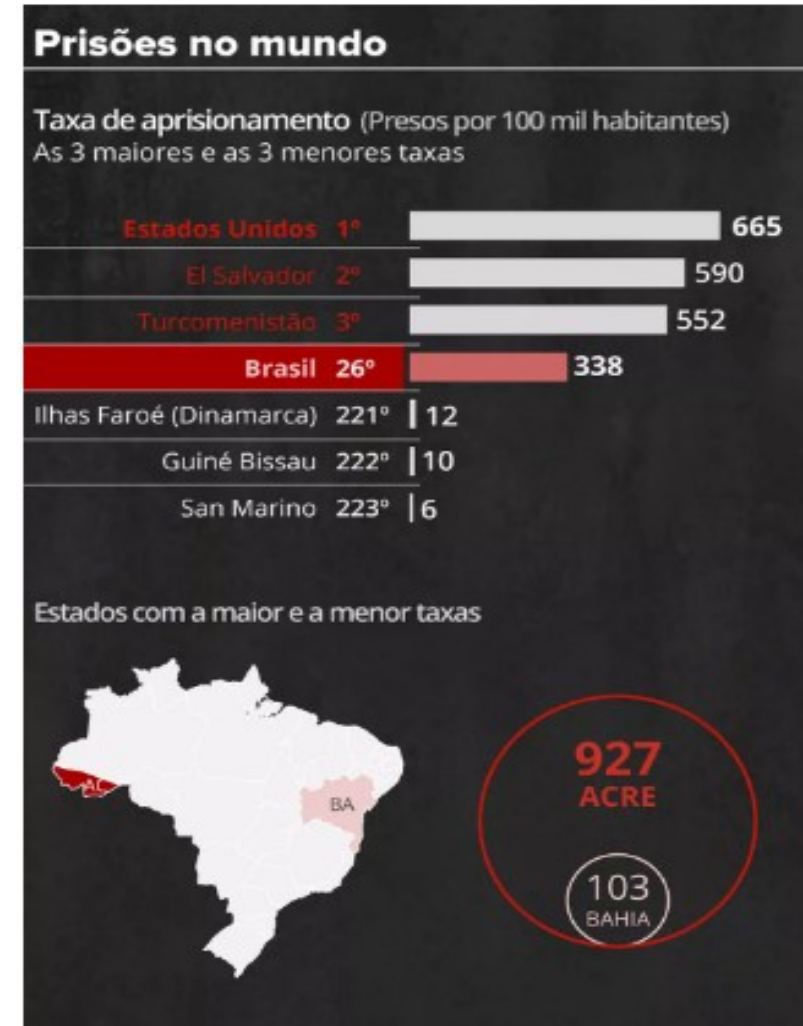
Prisões no mundo

Taxa de aprisionamento (Presos por 100 mil habitantes)
As 3 maiores e as 3 menores taxas

| | |
|---|---|
| Estados Unidos 1º | 665 |
| El Salvador 2º | 590 |
| Turcomenistão 3º | 552 |
| Brasil 26º | 338 |
| Ilhas Faroé (Dinamarca) 221º | 12 |
| Guiné Bissau 222º | 10 |
| San Marino 223º | 6 |

Estados com a maior e a menor taxas

AC

BA

927
ACRE

103
BAHIA